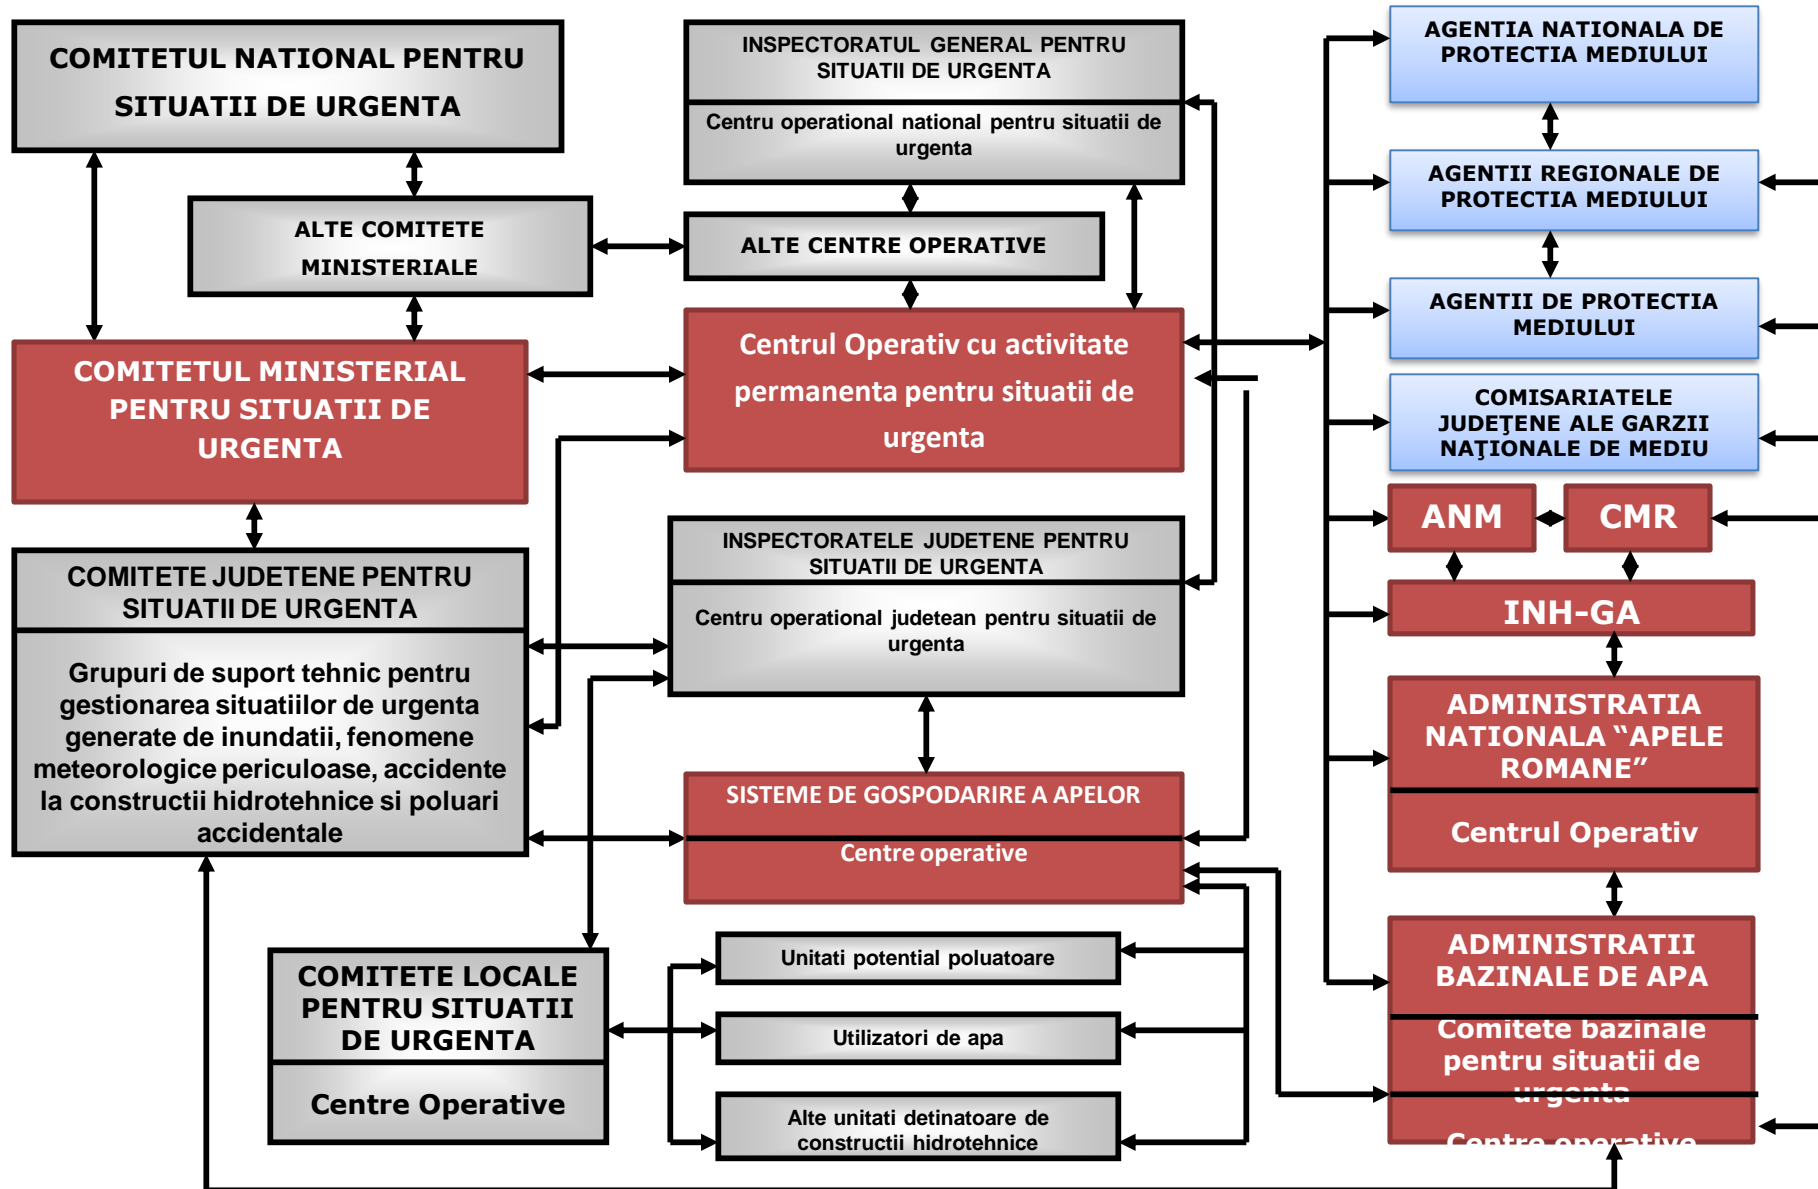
COMITETUL NATIONAL PENTRU SITUATII DE URGENTA

ALTE COMITETE MINISTERIALE

COMITETUL MINISTERIAL PENTRU SITUATII DE URGENTA

COMITETE JUDETENE PENTRU SITUATII DE URGENTA

Grupuri de suport tehnic pentru gestionarea situatiilor de urgenta generate de inundatii, fenomene meteorologice periculoase, accidente la constructii hidrotehnice si poluari accidentale

COMITETE LOCALE PENTRU SITUATII DE URGENTA

Centre Operative

INSPECTORATUL GENERAL PENTRU SITUATII DE URGENTA

Centru operational national pentru situatii de urgenta

ALTE CENTRE OPERATIVE

Centrul Operativ cu activitate permanenta pentru situatii de urgenta

INSPECTORATELE JUDETENE PENTRU SITUATII DE URGENTA

Centru operational judetean pentru situatii de urgenta

SISTEME DE GOSPODARIRE A APELOR

Centre operative

Unitati potential poluatoare

Utilizatori de apa

Alte unitati detinatoare de constructii hidrotehnice

AGENTIA NATIONALA DE PROTECTIA MEDIULUI

AGENTII REGIONALE DE PROTECTIA MEDIULUI

AGENTII DE PROTECTIA MEDIULUI

COMISARIATELE JUDEŢENE ALE GARZII NAŢIONALE DE MEDIU

ANM

CMR

INH-GA

ADMINISTRATIA NATIONALA “APELE ROMANE”

Centrul Operativ

ADMINISTRATII BAZINALE DE APA

Comitete bazinale pentru situatii de urgenta

Centre operative